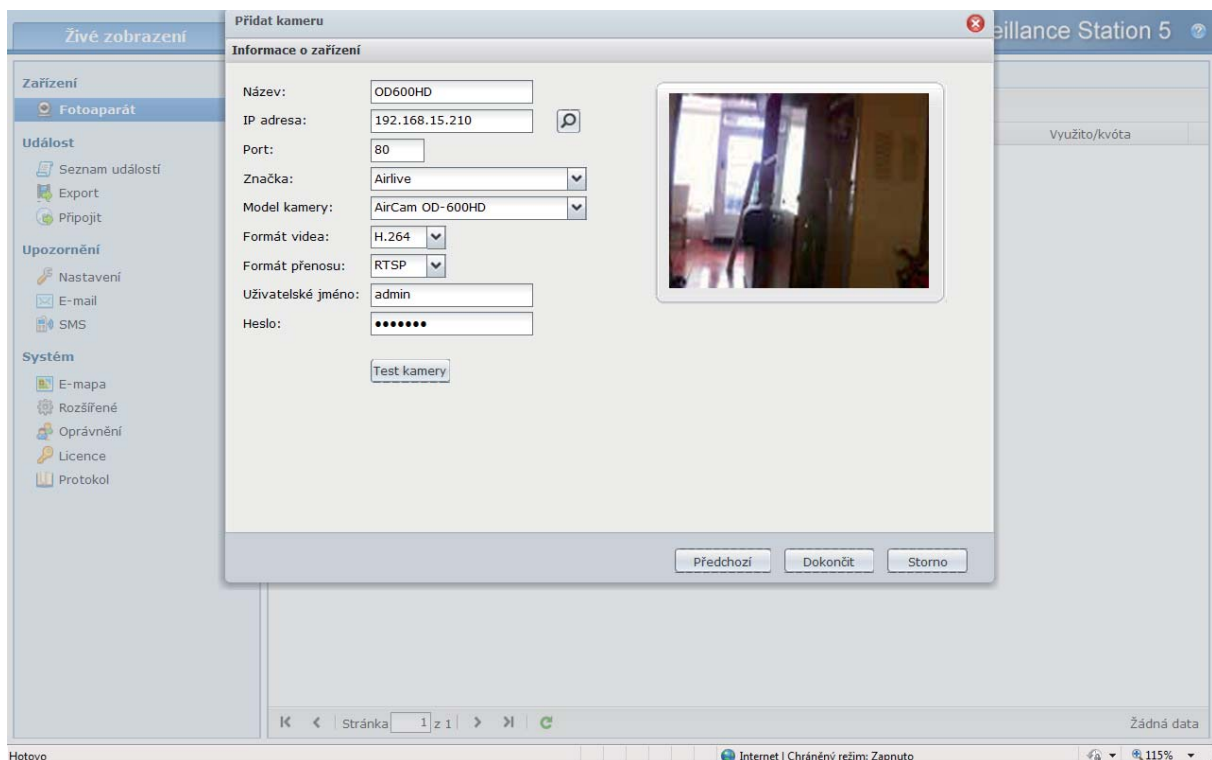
Živé zobrazení

Přidat kameru

eillance Station 5

Informace o zařízení

Název: OD600HD
IP adresa: 192.168.15.210
Port: 80
Značka: Airlive
Model kamery: AirCam OD-600HD
Formát videa: H.264
Formát přenosu: RTSP
Uživatelské jméno: admin
Heslo: •••••••

Test kamery

Předchozí
Dokončit
Storno

Zařízení
Fotoaparát
Událost
Seznam událostí
Export
Připojit
Upozornění
Nastavení
E-mail
SMS
Systém
E-mapa
Rozšířené
Oprávnění
Licence
Protokol

Využito/kvóta

Stránka 1 z 1

Žádná data

Hotovo

Internet | Chráněný režim: Zapnuto

115%